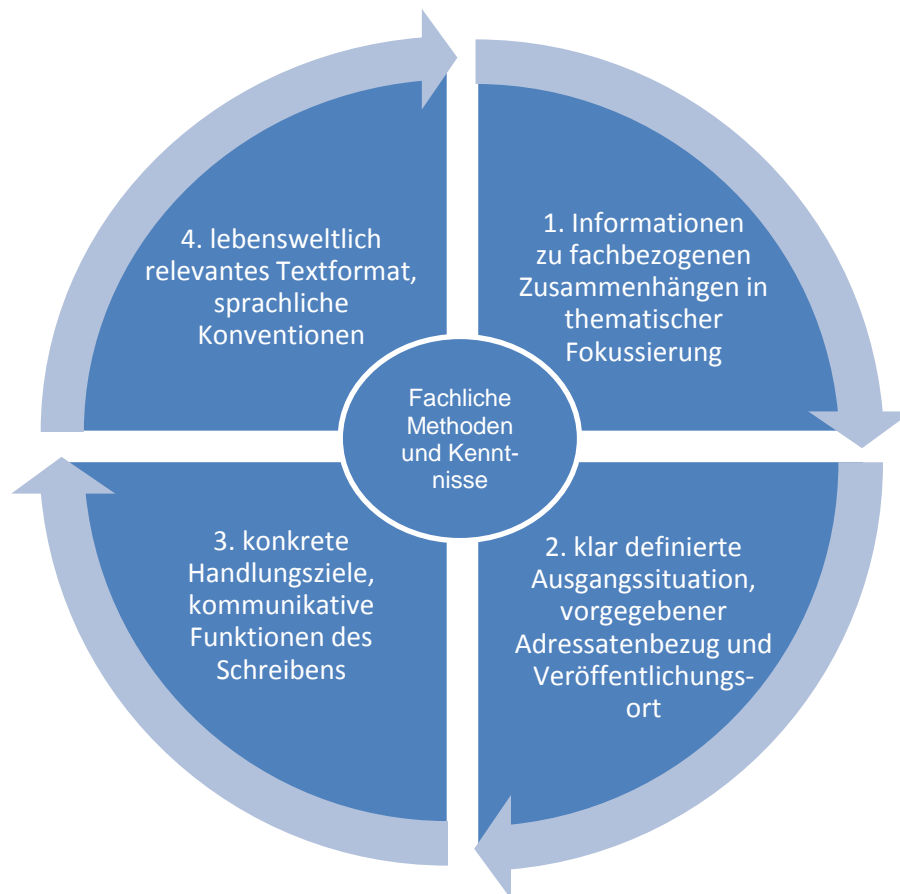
Fachliche Methoden und Kenntnisse

1. Informationen zu fachbezogenen Zusammenhängen in thematischer Fokussierung

2. klar definierte Ausgangssituation, vorgegebener Adressatenbezug und Veröffentlichungsort

3. konkrete Handlungsziele, kommunikative Funktionen des Schreibens

4. lebensweltlich relevantes Textformat, sprachliche Konventionen